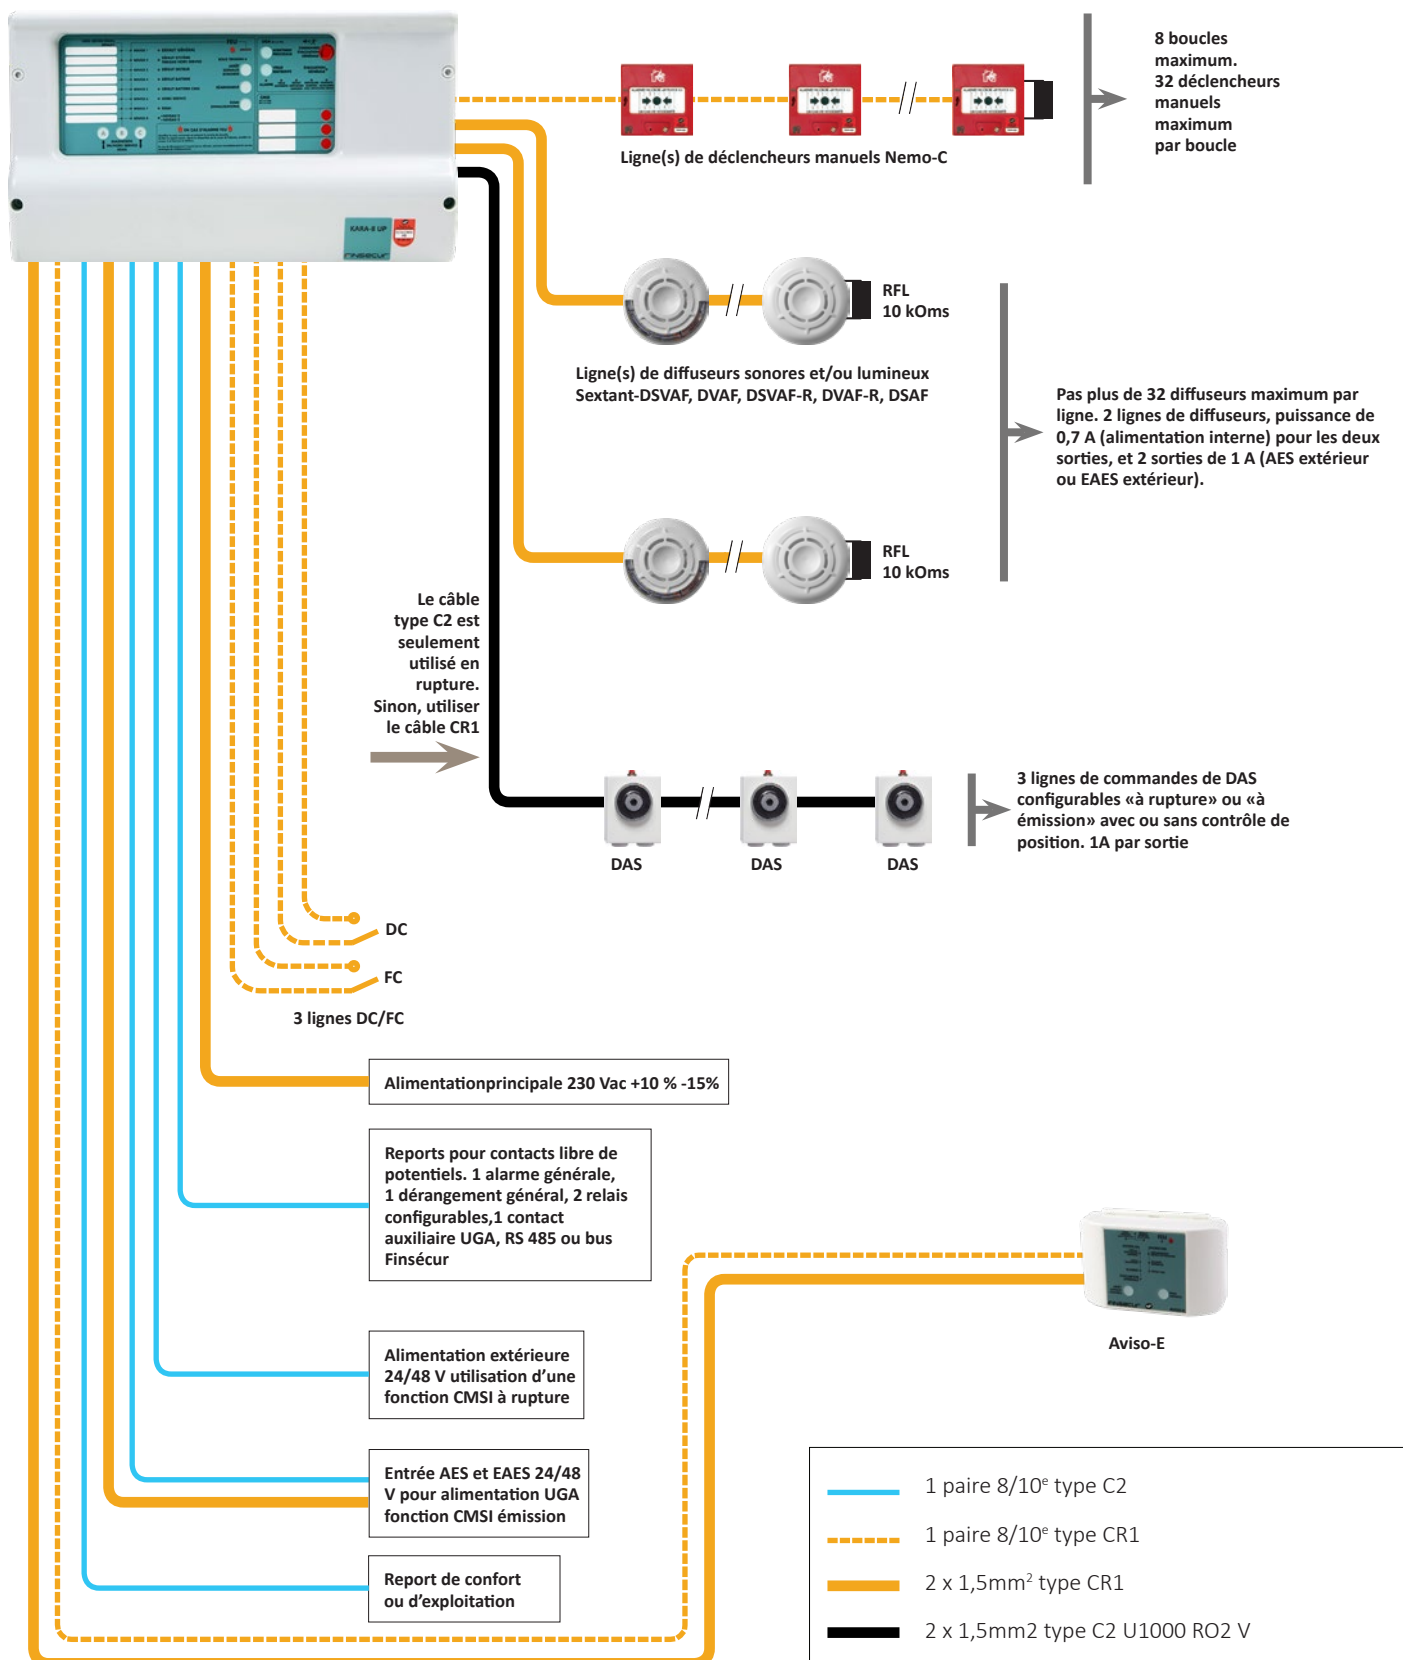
8 boucles maximum.
32 déclencheurs manuels maximum par boucle

Ligne(s) de déclencheurs manuels Nemo-C

RFL
10 kOms

Ligne(s) de diffuseurs sonores et/ou lumineux
Sextant-DSVAF, DVAF, DSVAF-R, DVAF-R, DSAF

Pas plus de 32 diffuseurs maximum par ligne. 2 lignes de diffuseurs, puissance de 0,7 A (alimentation interne) pour les deux sorties, et 2 sorties de 1 A (AES extérieur ou EAES extérieur).

RFL
10 kOms

Le câble type C2 est seulement utilisé en rupture. Sinon, utiliser le câble CR1

DAS DAS DAS

3 lignes de commandes de DAS configurables «à rupture» ou «à émission» avec ou sans contrôle de position. 1A par sortie

DC
FC
3 lignes DC/FC

Alimentationprincipale 230 Vac +10 % -15%

Reports pour contacts libre de potentiels. 1 alarme générale, 1 dérangement général, 2 relais configurables,1 contact auxiliaire UGA, RS 485 ou bus Finsécur

Aviso-E

Alimentation extérieure 24/48 V utilisation d'une fonction CMSI à rupture

Entrée AES et EAES 24/48 V pour alimentation UGA fonction CMSI émission

Report de confort ou d'exploitation

1 paire 8/10$^e$ type C2
1 paire 8/10$^e$ type CR1
2 x 1,5mm$^2$ type CR1
2 x 1,5mm2 type C2 U1000 RO2 V